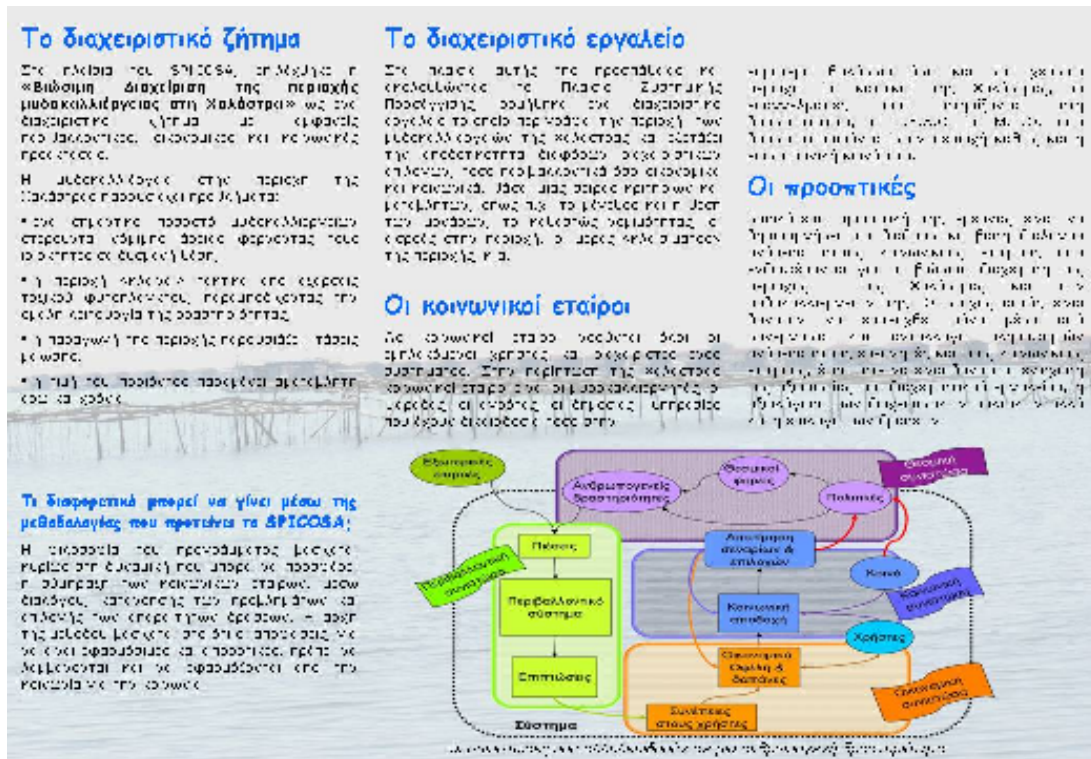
Το διαχειριστικό ζήτημα

Στο πλαίσιο του SPICOSA, επιλέχθηκε η «Βιώσιμη διαχείριση της περιοχής μυδοκαλλιέργειας στη Χαλάστρα» ως ένα διαχειριστικό ζήτημα με εμφανείς περιβαλλοντικές, οικονομικές και κοινωνικές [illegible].

Η μυδοκαλλιέργεια στην περιοχή της Χαλάστρας παρουσιάζει προβλήματα:

• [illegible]

• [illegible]

• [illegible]

• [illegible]

Τι διαφορετικό μπορεί να γίνει μέσω της μεθοδολογίας που προτείνει το SPICOSA;

Η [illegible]

Το διαχειριστικό εργαλείο

Στο πλαίσιο αυτής της προσπάθειας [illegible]

Οι κοινωνικοί εταίροι

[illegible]

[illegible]

Οι προοπτικές

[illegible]

Εξωτερικές επιρροές

Ανθρωπογενείς δραστηριότητες

Θεσμικοί φορείς

Πολιτικές

Θεσμική συνιστώσα

Πιέσεις

Περιβαλλοντική συνιστώσα

Αποτίμηση αγαθών & υπηρεσιών

Κοινό

Κοινωνική συνιστώσα

Περιβαλλοντικό σύστημα

Κοινωνική αποδοχή

Χρήστες

Επιπτώσεις

Οικονομικά Οφέλη & δαπάνες

Οικονομική συνιστώσα

Συνέπειες στους χρήστες

Σύστημα

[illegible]